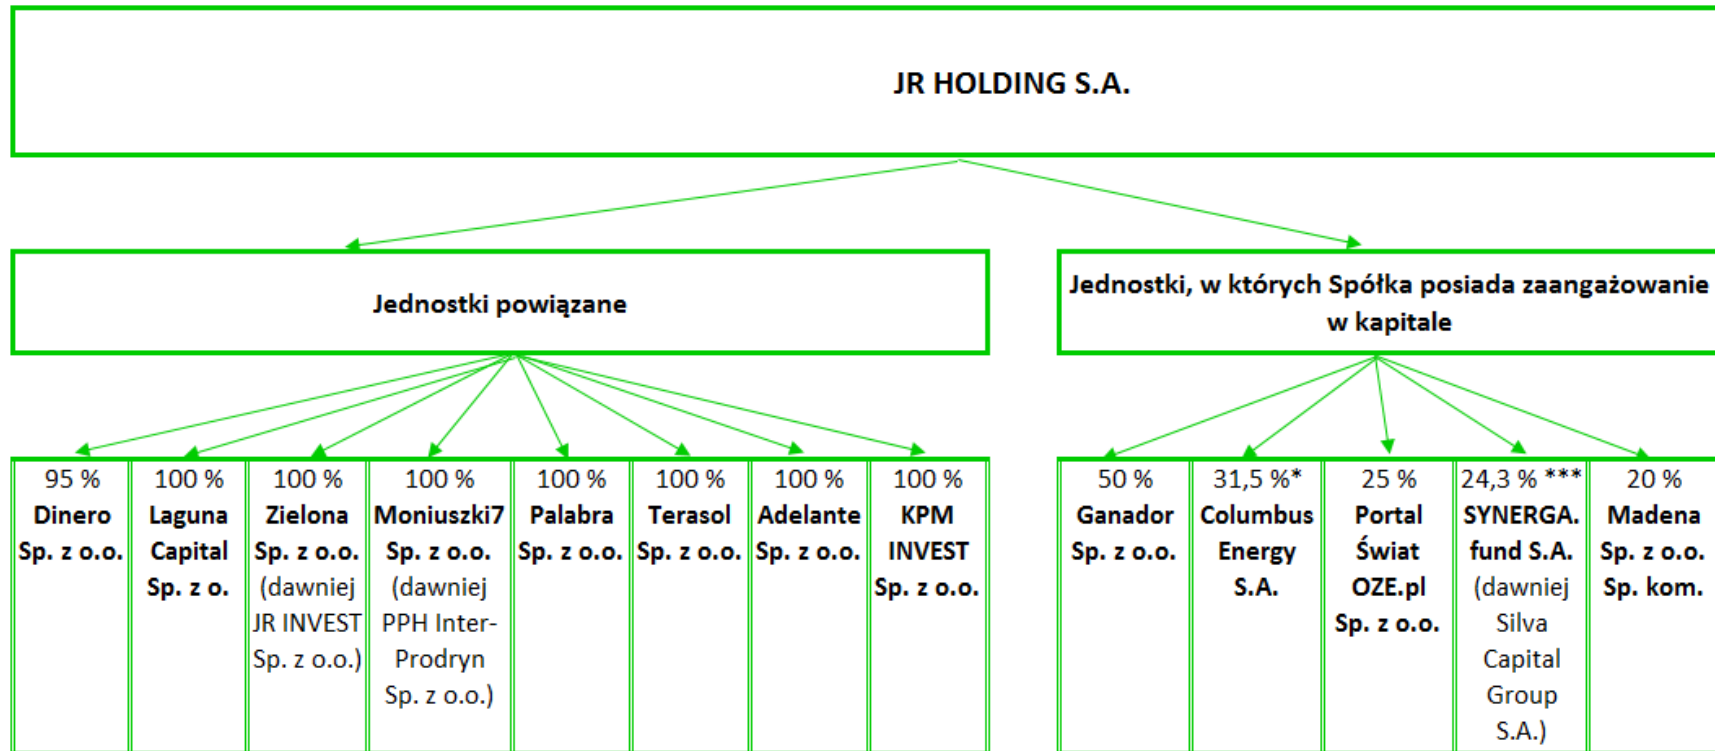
JR HOLDING S.A.

Jednostki powiązane

Jednostki, w których Spółka posiada zaangażowanie w kapitale

95 % Dinero Sp. z o.o.

100 % Laguna Capital Sp. z o.

100 % Zielona Sp. z o.o. (dawniej JR INVEST Sp. z o.o.)

100 % Moniuszki7 Sp. z o.o. (dawniej PPH Inter-Prodryn Sp. z o.o.)

100 % Palabra Sp. z o.o.

100 % Terasol Sp. z o.o.

100 % Adelante Sp. z o.o.

100 % KPM INVEST Sp. z o.o.

50 % Ganador Sp. z o.o.

31,5 %* Columbus Energy S.A.

25 % Portal Świat OZE.pl Sp. z o.o.

24,3 % *** SYNERGA. fund S.A. (dawniej Silva Capital Group S.A.)

20 % Madena Sp. z o.o. Sp. kom.